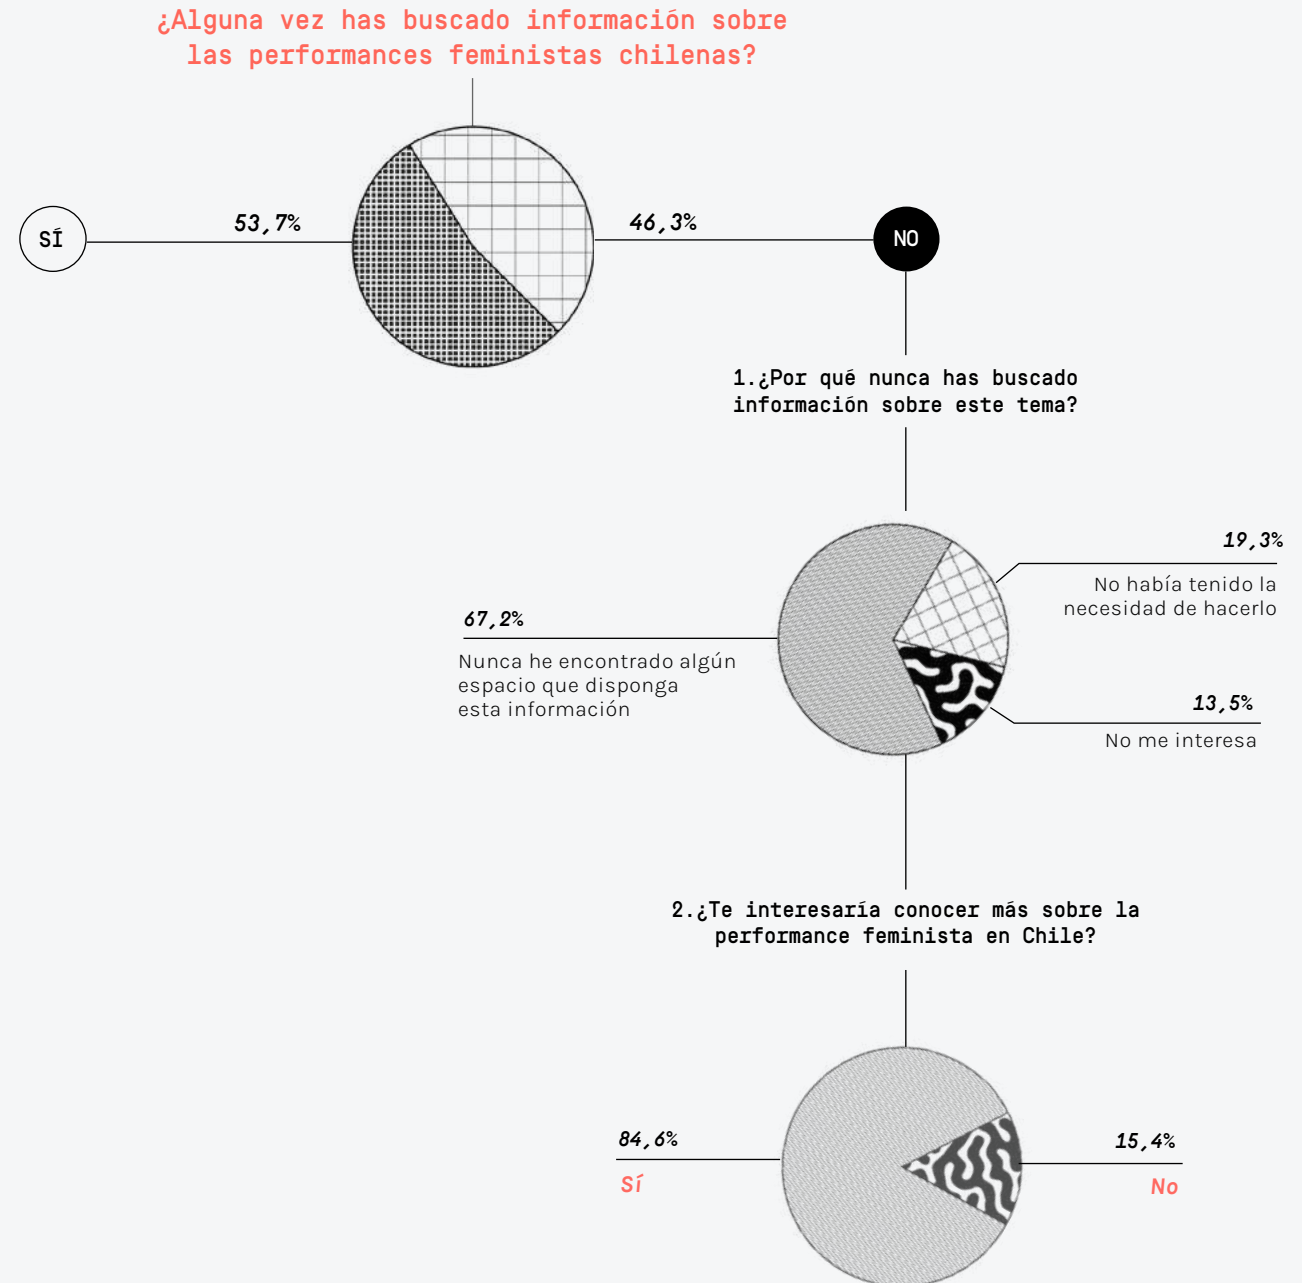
¿Alguna vez has buscado información sobre las performances feministas chilenas?

SÍ

53,7%

46,3%

NO

1.¿Por qué nunca has buscado información sobre este tema?

19,3%

No había tenido la necesidad de hacerlo

67,2%

Nunca he encontrado algún espacio que disponga esta información

13,5%

No me interesa

2.¿Te interesaría conocer más sobre la performance feminista en Chile?

84,6%

Sí

15,4%

No